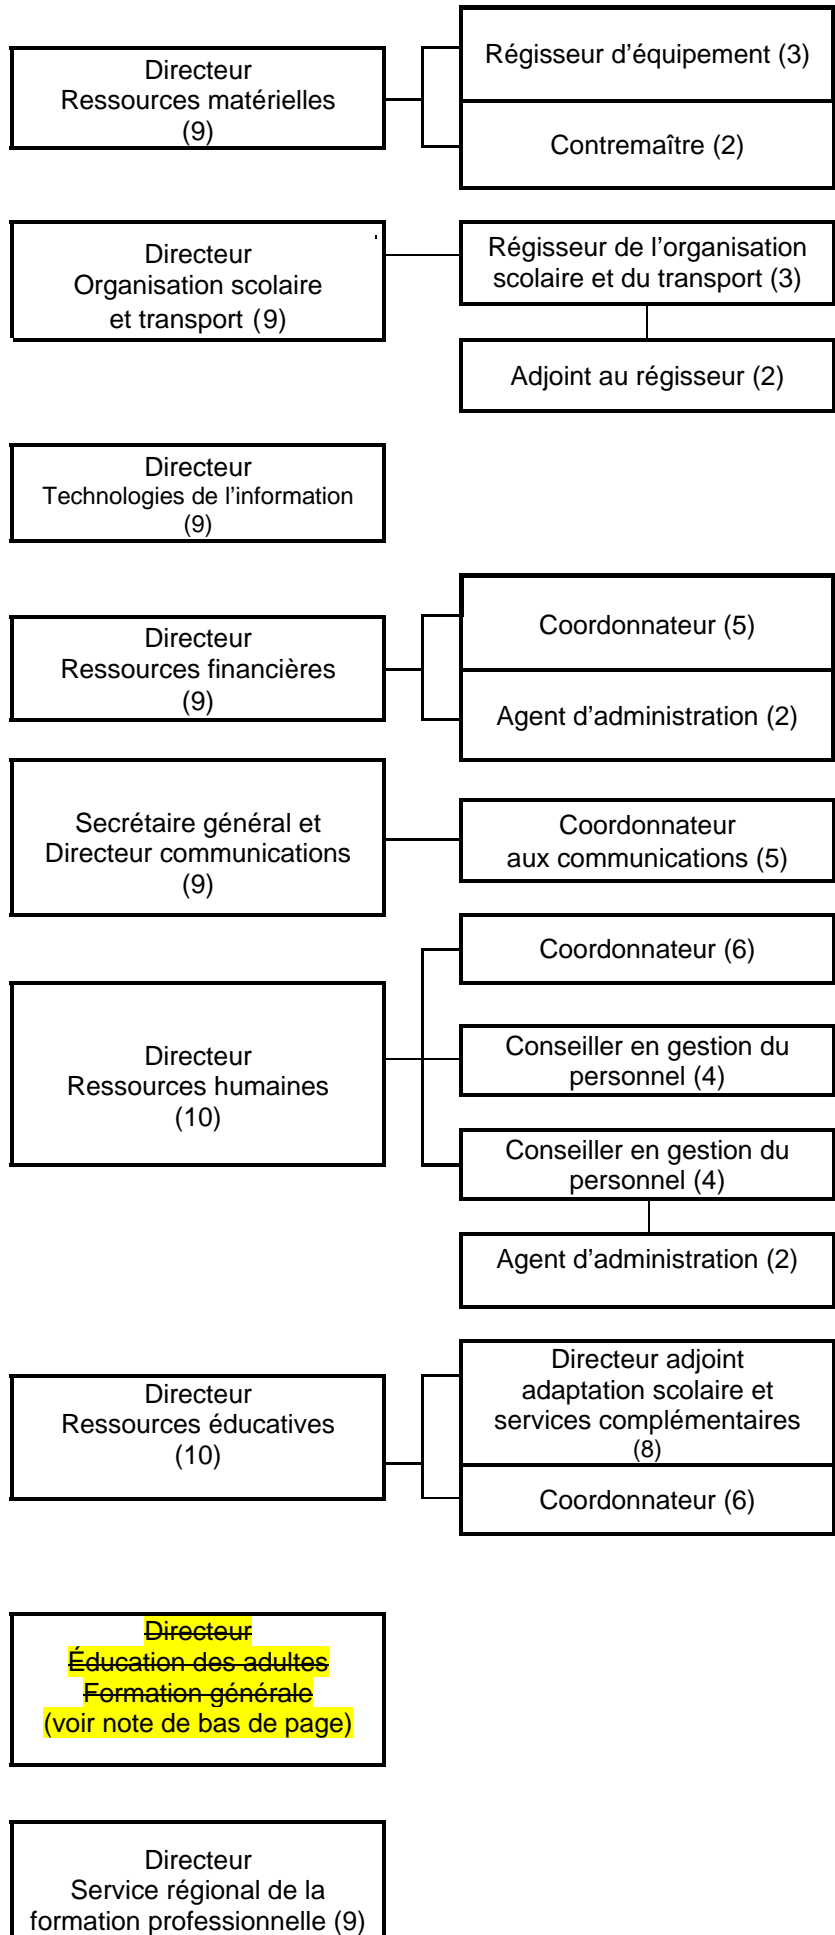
Directeur
Ressources matérielles
(9)

Régisseur d'équipement (3)

Contremaître (2)

Directeur
Organisation scolaire
et transport (9)

Régisseur de l'organisation scolaire et du transport (3)

Adjoint au régisseur (2)

Directeur
Technologies de l'information
(9)

Directeur
Ressources financières
(9)

Coordonnateur (5)

Agent d'administration (2)

Secrétaire général et
Directeur communications
(9)

Coordonnateur aux communications (5)

Directeur
Ressources humaines
(10)

Coordonnateur (6)

Conseiller en gestion du personnel (4)

Conseiller en gestion du personnel (4)

Agent d'administration (2)

Directeur
Ressources éducatives
(10)

Directeur adjoint adaptation scolaire et services complémentaires (8)

Coordonnateur (6)

~~Directeur~~
~~Éducation des adultes~~
~~Formation générale~~
(voir note de bas de page)

Directeur
Service régional de la formation professionnelle (9)